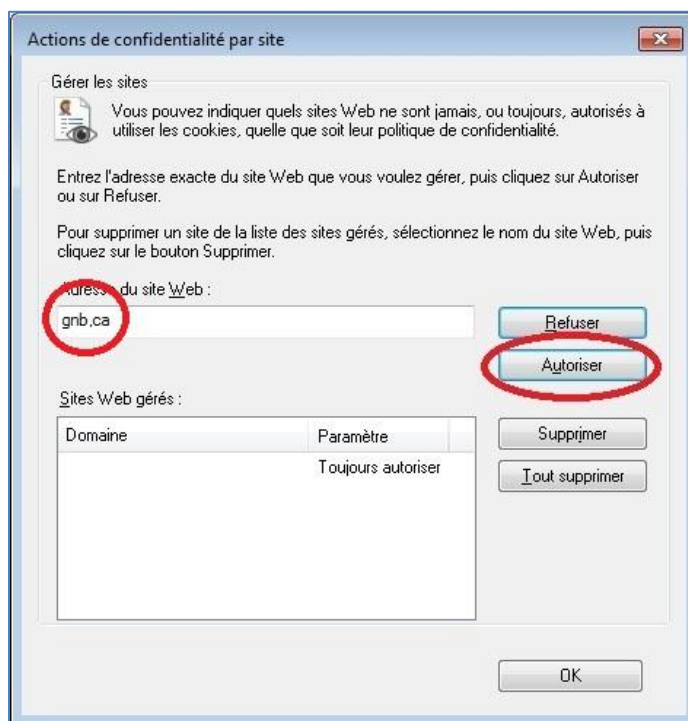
Actions de confidentialité par site

Gérer les sites

Vous pouvez indiquer quels sites Web ne sont jamais, ou toujours, autorisés à utiliser les cookies, quelle que soit leur politique de confidentialité.

Entrez l'adresse exacte du site Web que vous voulez gérer, puis cliquez sur Autoriser ou sur Refuser.

Pour supprimer un site de la liste des sites gérés, sélectionnez le nom du site Web, puis cliquez sur le bouton Supprimer.

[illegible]du site Web :

gnb,ca

Refuser

Autoriser

Sites Web gérés :

| Domaine | Paramètre |
|---|---|
| | Toujours autoriser |

Supprimer

Tout supprimer

OK